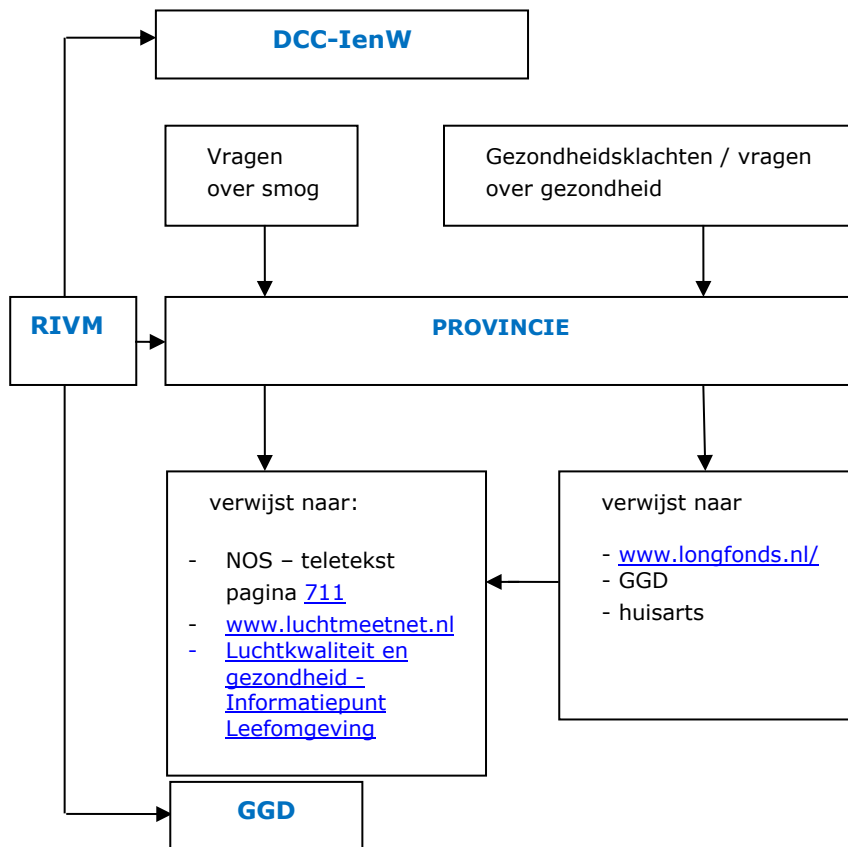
DCC-IenW

Vragen over smog

Gezondheidsklachten / vragen over gezondheid

RIVM

PROVINCIE

verwijst naar:

- NOS – teletekst pagina 711
- www.luchtmeetnet.nl
- Luchtkwaliteit en gezondheid - Informatiepunt Leefomgeving

verwijst naar

- www.longfonds.nl/
- GGD
- huisarts

GGD